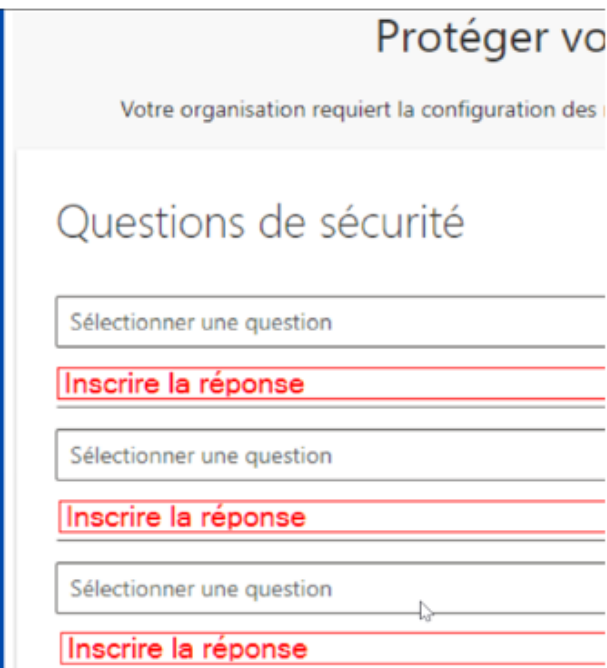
Protéger vo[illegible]

Votre organisation requiert la configuration des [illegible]

Questions de sécurité

Sélectionner une question

Inscrire la réponse

Sélectionner une question

Inscrire la réponse

Sélectionner une question

Inscrire la réponse